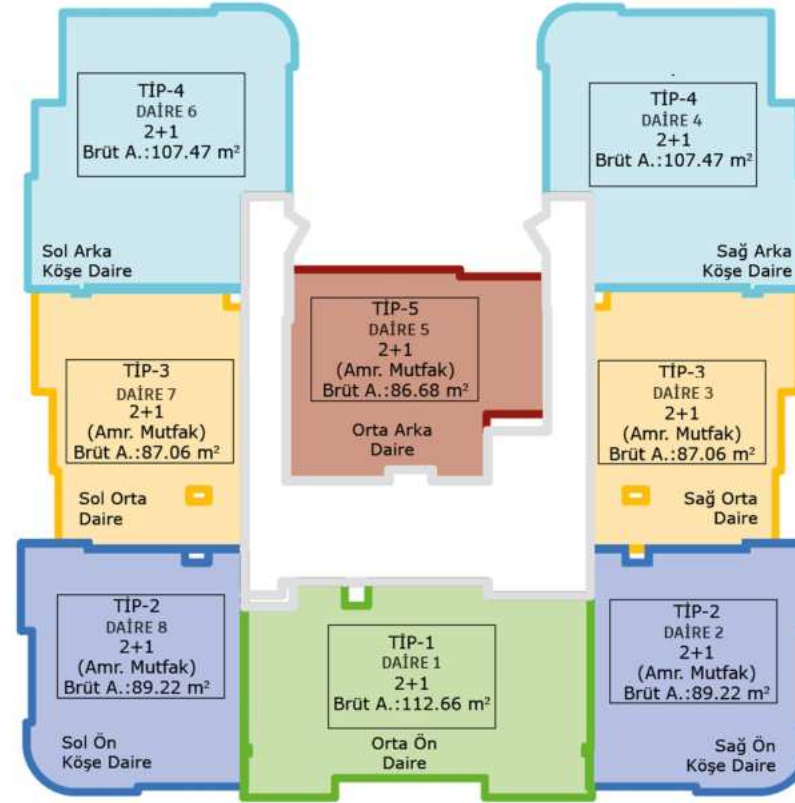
TİP-4
DAİRE 6
2+1
Brüt A.:107.47 m²

Sol Arka
Köşe Daire

TİP-4
DAİRE 4
2+1
Brüt A.:107.47 m²

Sağ Arka
Köşe Daire

TİP-5
DAİRE 5
2+1
(Amr. Mutfak)
Brüt A.:86.68 m²

Orta Arka
Daire

TİP-3
DAİRE 7
2+1
(Amr. Mutfak)
Brüt A.:87.06 m²

Sol Orta
Daire

TİP-3
DAİRE 3
2+1
(Amr. Mutfak)
Brüt A.:87.06 m²

Sağ Orta
Daire

TİP-2
DAİRE 8
2+1
(Amr. Mutfak)
Brüt A.:89.22 m²

Sol Ön
Köşe Daire

TİP-1
DAİRE 1
2+1
Brüt A.:112.66 m²

Orta Ön
Daire

TİP-2
DAİRE 2
2+1
(Amr. Mutfak)
Brüt A.:89.22 m²

Sağ Ön
Köşe Daire